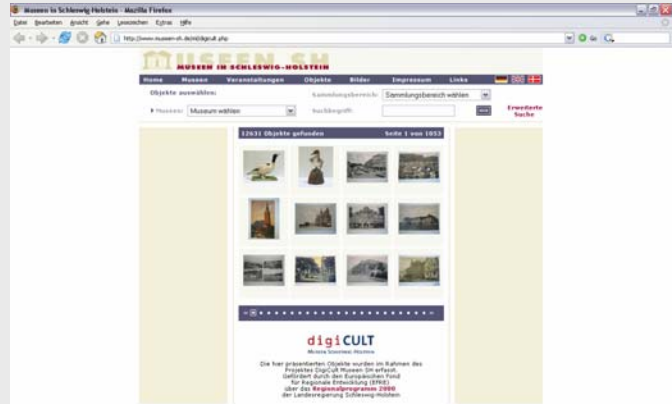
Museen in Schleswig-Holstein - Mozilla Firefox

Datei Bearbeiten Ansicht Gehe Lesezeichen Extras Hilfe

http://www.museen-sh.de/ml/digicult.php

MUSEEN SH
MUSEEN IM SCHLESWIG-HOLSTEIN

Home Museen Veranstaltungen Objekte Bilder Impressum Links

Objekte auswählen:

Sammlungsbereich: Sammlungsbereich wählen

Museen: Museum wählen

Suchbegriff:

Erweiterte Suche

12631 Objekte gefunden

Seite 1 von 1053

digiCULT
Museen Schleswig-Holstein

Die hier präsentierten Objekte wurden im Rahmen des Projektes DigiCult Museen SH erfasst. Gefördert durch den Europäischen Fond für Regionale Entwicklung (EFRE) über das Regionalprogramm 2000 der Landesregierung Schleswig-Holstein